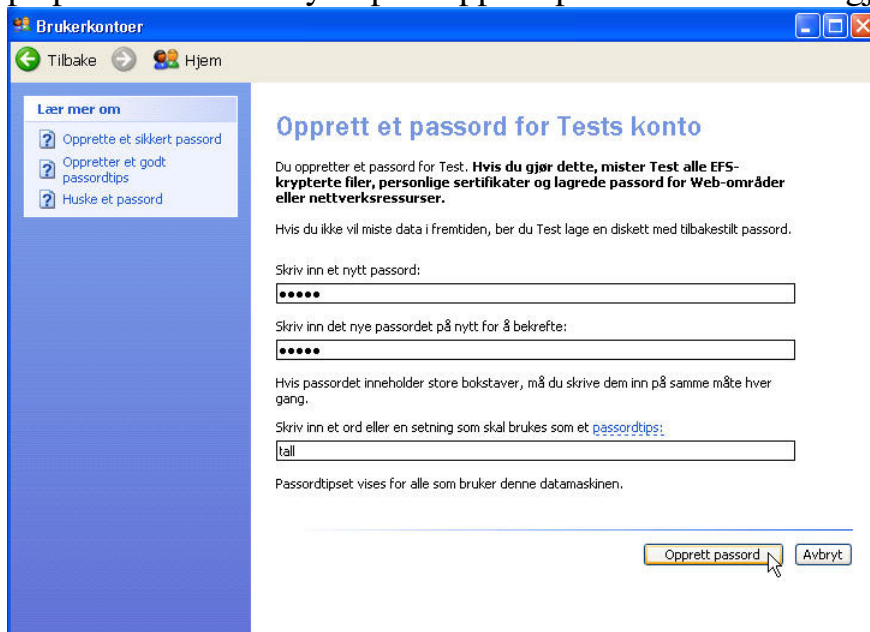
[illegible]

Brukerkontoer

Tilbake Hjem

Lær mer om

Opprette et sikkert passord

Oppretter et godt passordtips

Huske et passord

Opprett et passord for Tests konto

Du oppretter et passord for Test. **Hvis du gjør dette, mister Test alle EFS-krypterte filer, personlige sertifikater og lagrede passord for Web-områder eller nettverksressurser.**

Hvis du ikke vil miste data i fremtiden, ber du Test lage en diskett med tilbakestilt passord.

Skriv inn et nytt passord:

•••••

Skriv inn det nye passordet på nytt for å bekrefte:

•••••

Hvis passordet inneholder store bokstaver, må du skrive dem inn på samme måte hver gang.

Skriv inn et ord eller en setning som skal brukes som et passordtips:

tall

Passordtipset vises for alle som bruker denne datamaskinen.

Opprett passord

Avbryt